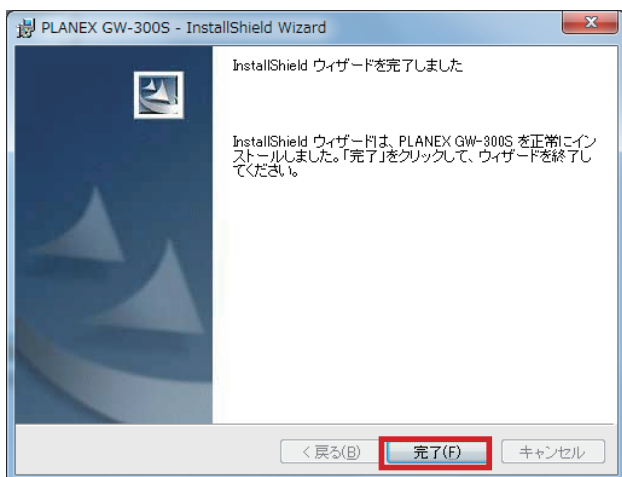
PLANEX GW-300S - InstallShield Wizard

InstallShield ウィザードを完了しました

InstallShield ウィザードは、PLANEX GW-300S を正常にインストールしました。「完了」をクリックして、ウィザードを終了してください。

< 戻る(B)
完了(F)
キャンセル